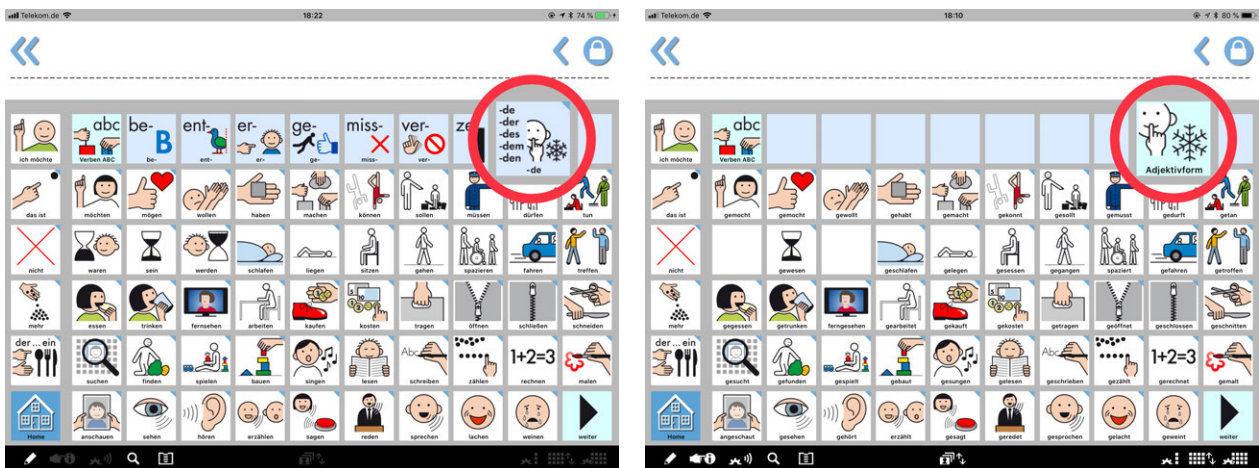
Telekom.de 18:22 74 %

abc be- B ent- er- ge- miss- ver- ze -de -der -des -dem -den

ich möchte
Verben ABC
be-
ent-
er-
ge-
miss-
ver-
-de

das ist
möchten
mögen
wollen
haben
machen
können
sollen
müssen
dürfen
tun

nicht
waren
sein
werden
schlafen
liegen
sitzen
gehen
spazieren
fahren
treffen

mehr
essen
trinken
fernsehen
arbeiten
kaufen
kosten
tragen
öffnen
schließen
schneiden

der ... ein
suchen
finden
spielen
bauen
singen
lesen
schreiben
zählen
1+2=3 rechnen
malen

Home
anschauen
sehen
hören
erzählen
sagen
reden
sprechen
lachen
weinen
weiter

Telekom.de 18:10 80 %

abc

ich möchte
Verben ABC
Adjektivform

das ist
gemocht
gemocht
gewollt
gehabt
gemacht
gekonnt
gesollt
gemusst
gedurft
getan

nicht
gewesen
geschlafen
gelegen
gesessen
gegangen
spaziert
gefahren
getroffen

mehr
gegessen
getrunken
ferngesehen
gearbeitet
gekauft
gekostet
getragen
geöffnet
geschlossen
geschnitten

der ... ein
gesucht
gefunden
gespielt
gebaut
gesungen
gelesen
geschrieben
gezählt
1+2=3 gerechnet
gemalt

Home
angeschaut
gesehen
gehört
erzählt
gesagt
geredet
gesprochen
gelacht
geweint
weiter